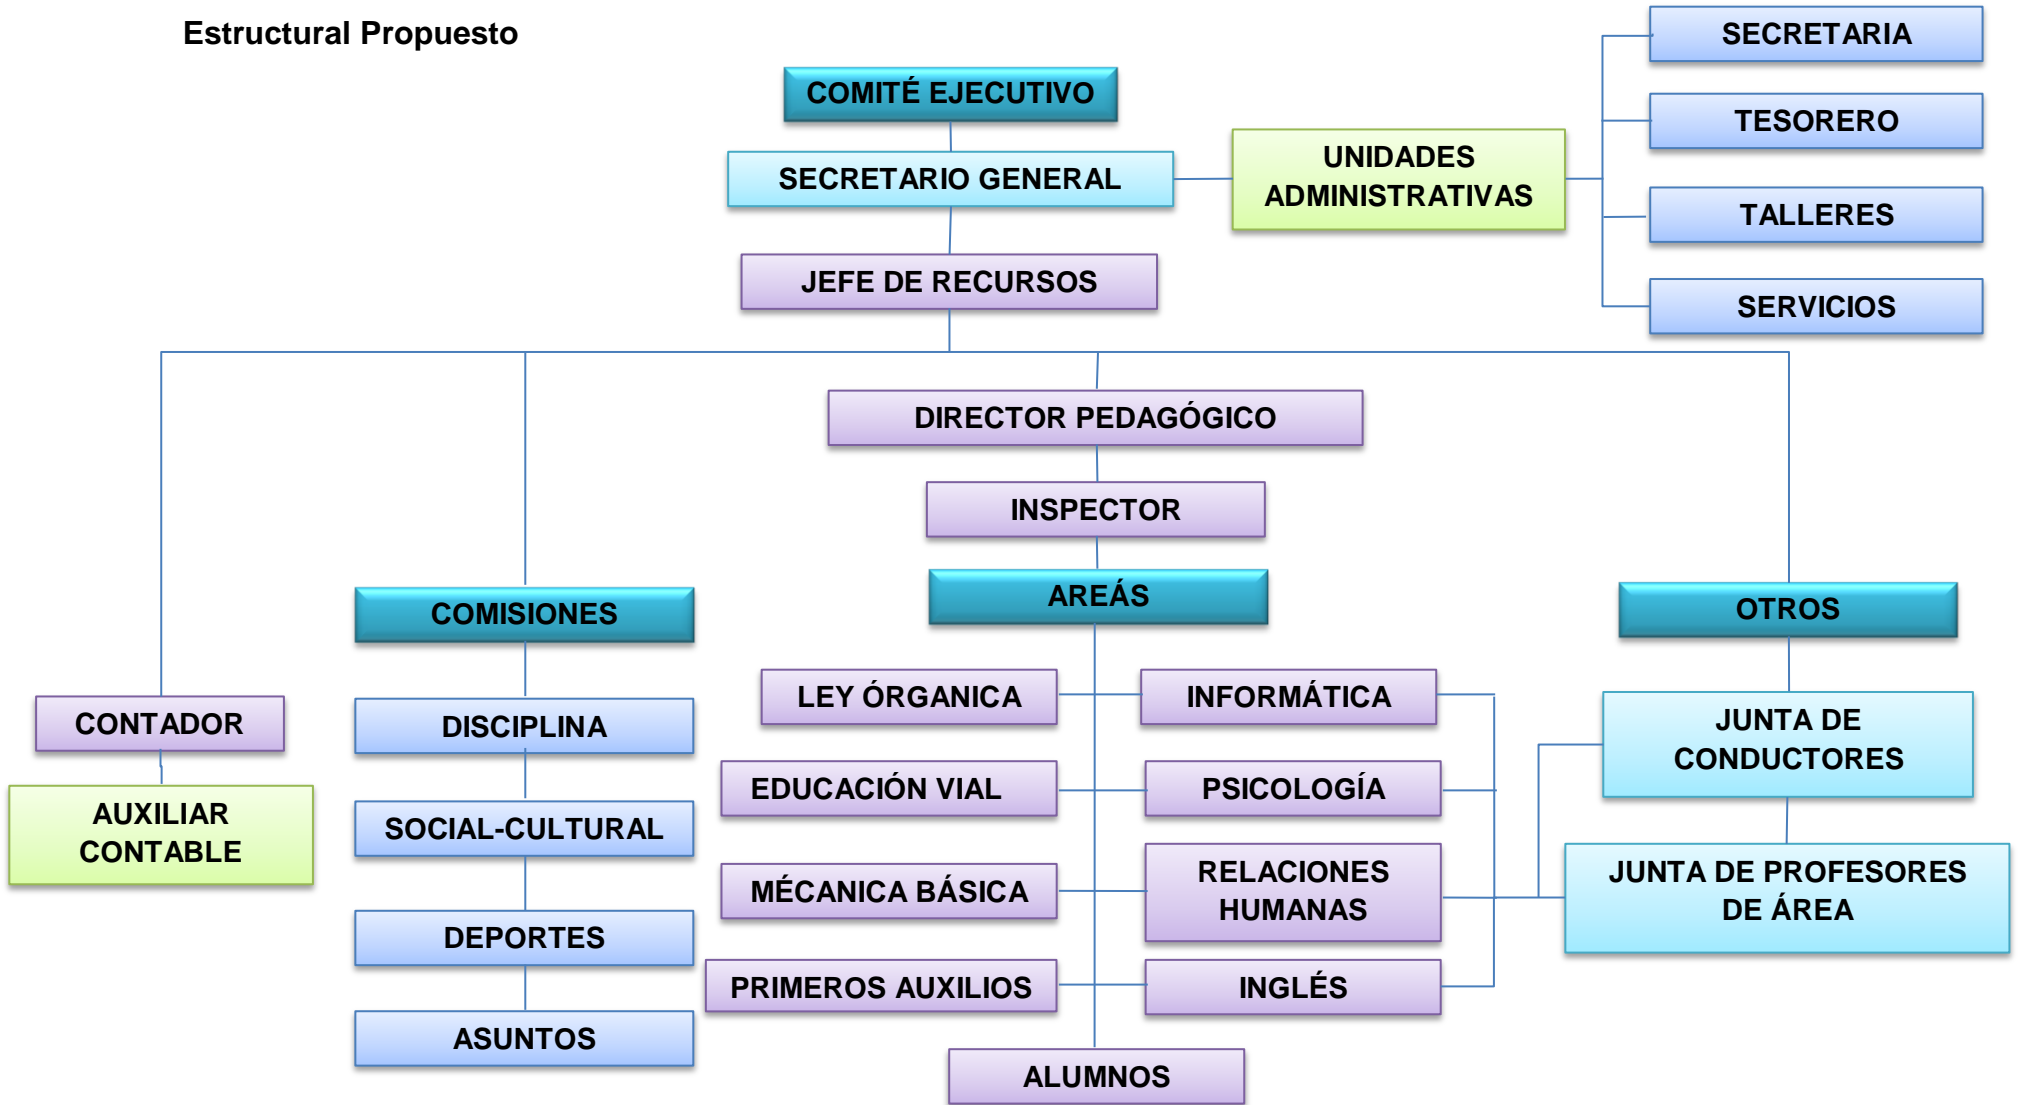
Estructural Propuesto

COMITÉ EJECUTIVO

SECRETARIO GENERAL

UNIDADES ADMINISTRATIVAS

SECRETARIA

TESORERO

TALLERES

SERVICIOS

JEFE DE RECURSOS

DIRECTOR PEDAGÓGICO

INSPECTOR

AREÁS

COMISIONES

OTROS

CONTADOR

AUXILIAR CONTABLE

DISCIPLINA

SOCIAL-CULTURAL

DEPORTES

ASUNTOS

LEY ÓRGANICA

EDUCACIÓN VIAL

MÉCANICA BÁSICA

PRIMEROS AUXILIOS

INFORMÁTICA

PSICOLOGÍA

RELACIONES HUMANAS

INGLÉS

ALUMNOS

JUNTA DE CONDUCTORES

JUNTA DE PROFESORES DE ÁREA